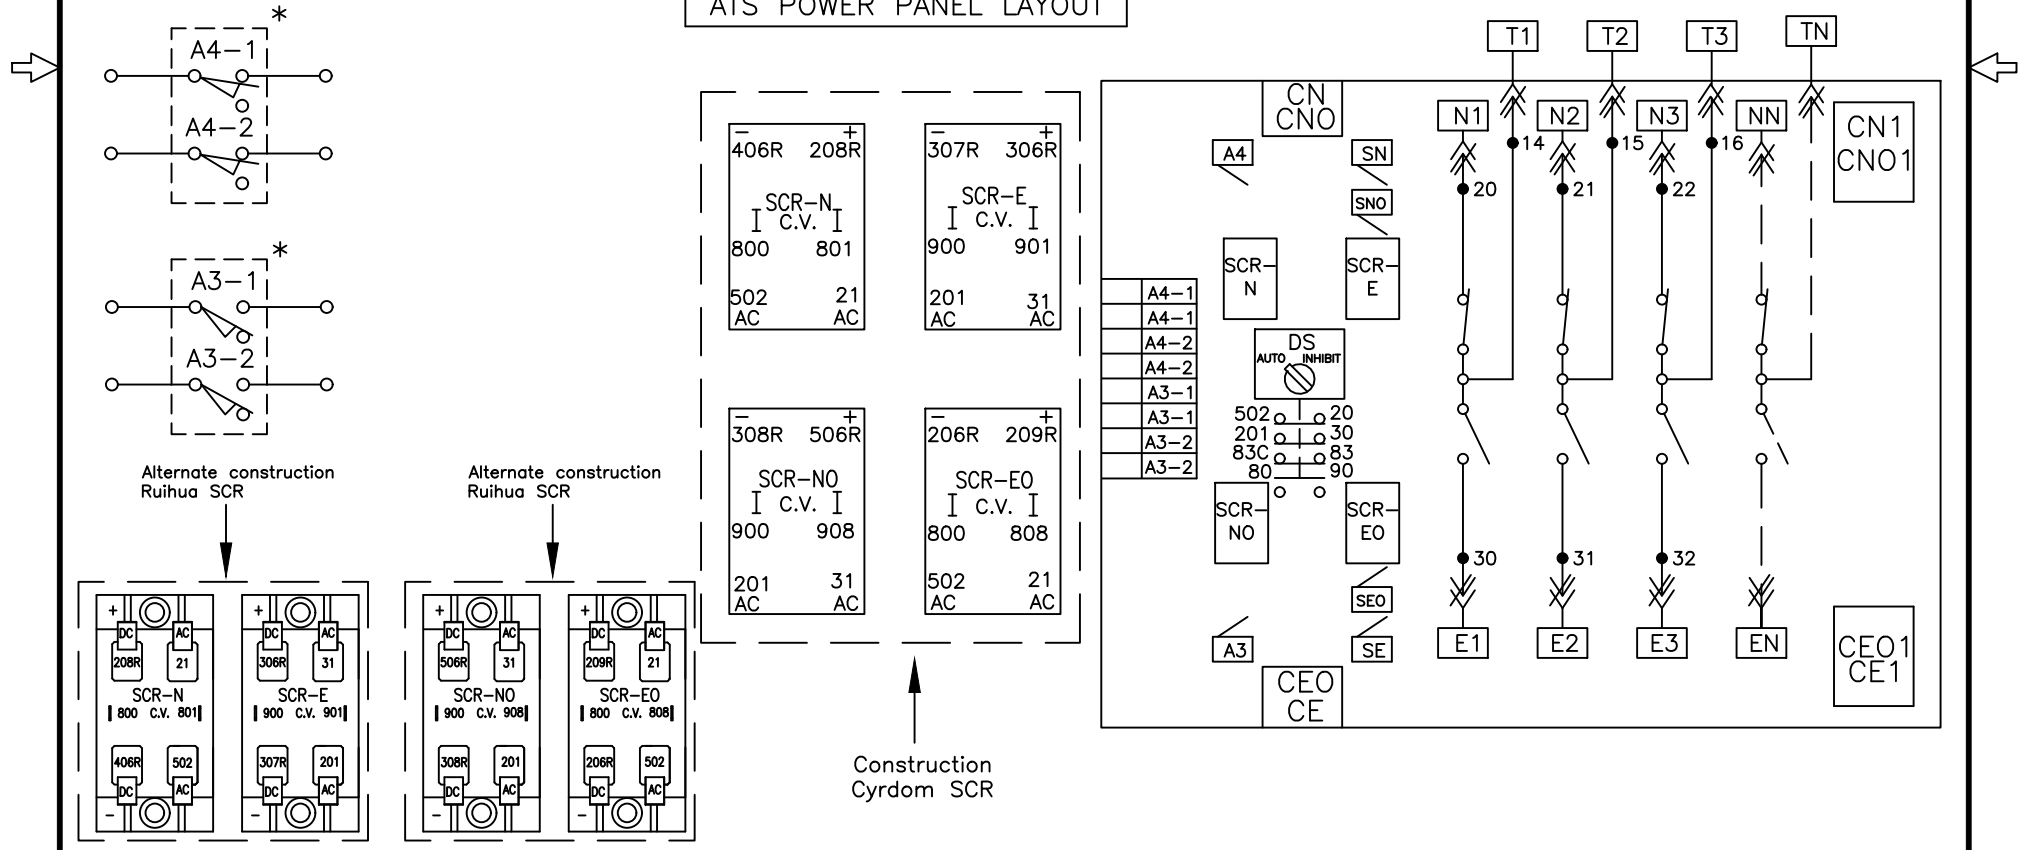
ATS POWER PANEL LAYOUT

*
A4-1
A4-2

*
A3-1
A3-2

Alternate construction
Ruihua SCR

Alternate construction
Ruihua SCR

+ DC AC
208R 21
SCR-N
800 C.V. 801
406R 502
DC AC
-

+ DC AC
306R 31
SCR-E
900 C.V. 901
307R 201
DC AC
-

+ DC AC
506R 31
SCR-NO
900 C.V. 908
308R 201
DC AC
-

+ DC AC
209R 21
SCR-EO
800 C.V. 808
206R 502
DC AC
-

- +
406R 208R
SCR-N
C.V.
800 801
502 AC 21 AC

- +
307R 306R
SCR-E
C.V.
900 901
201 AC 31 AC

- +
308R 506R
SCR-NO
C.V.
900 908
201 AC 31 AC

- +
206R 209R
SCR-EO
C.V.
800 808
502 AC 21 AC

Construction
Cyrdom SCR

CN
CNO
A4
SN
SNO
SCR-N
SCR-E
A4-1
A4-1
A4-2
A4-2
A3-1
A3-1
A3-2
A3-2
DS
AUTO INHIBIT
502 20
201 30
83C 83
80 90
SCR-NO
SCR-EO
SEO
A3
SE
CEO
CE

T1 T2 T3 TN
N1 N2 N3 NN
14 15 16
20 21 22
30 31 32
E1 E2 E3 EN
CN1
CNO1
CEO1
CE1